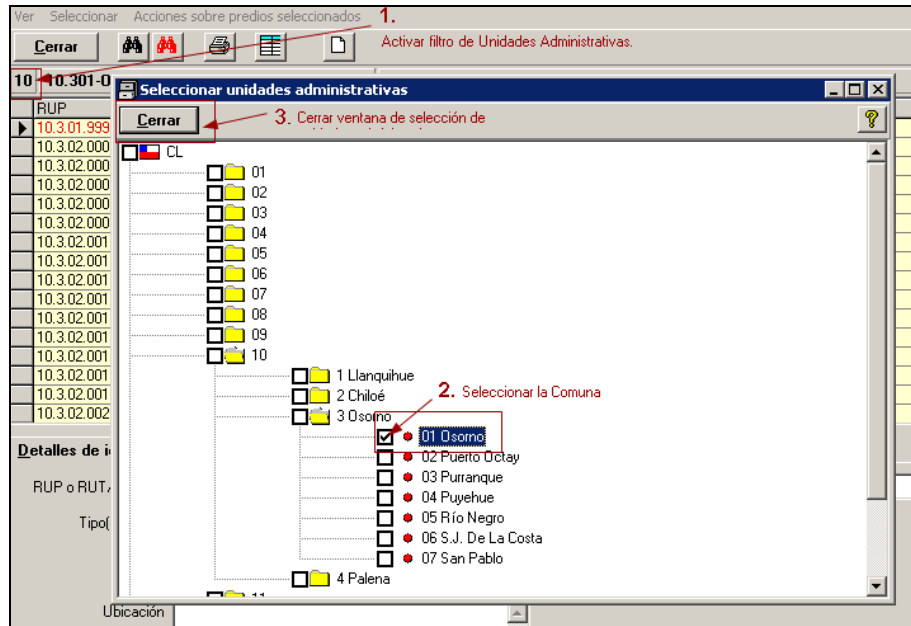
Ver Seleccionar Acciones sobre predios seleccionados

1.

Cerrar

Activar filtro de Unidades Administrativas.

10 10.301-0

RUP

10.3.01.999
10.3.02.000
10.3.02.000
10.3.02.000
10.3.02.000
10.3.02.000
10.3.02.001
10.3.02.001
10.3.02.001
10.3.02.001
10.3.02.001
10.3.02.001
10.3.02.001
10.3.02.001
10.3.02.001
10.3.02.002

Detalles de i

RUP o RUT

Tipo(

Ubicación

Seleccionar unidades administrativas

Cerrar

3. Cerrar ventana de selección de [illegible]

?

CL
01
02
03
04
05
06
07
08
09
10
1 Llanquihue
2 Chiloé
3 Osorno

2. Seleccionar la Comuna

01 Osorno
02 Puerto Octay
03 Purranque
04 Puyehue
05 Río Negro
06 S.J. De La Costa
07 San Pablo
4 Palena
11